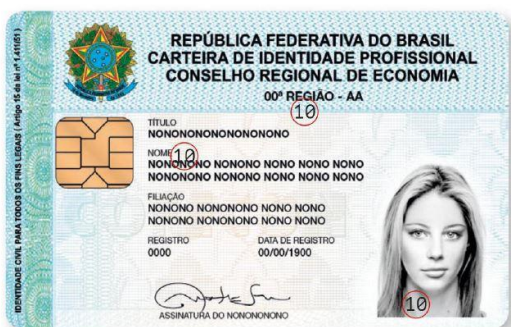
REPÚBLICA FEDERATIVA DO BRASIL
CARTEIRA DE IDENTIDADE PROFISSIONAL
CONSELHO REGIONAL DE ECONOMIA
00ª REGIÃO - AA

10

TÍTULO
NONONONONONONONONO

NOME
NONONONO NONONO NONO NONO NONO
NONONONO NONONO NONO NONO NONO

10

FILIAÇÃO
NONONO NONONONO NONO NONO
NONONO NONONONO NONO NONO

REGISTRO
0000

DATA DE REGISTRO
00/00/1900

ASSINATURA DO NONONONONO

10

IDENTIDADE CIVIL PARA TODOS OS FINS LEGAIS (Artigo 1º da lei nº 1.411/51)